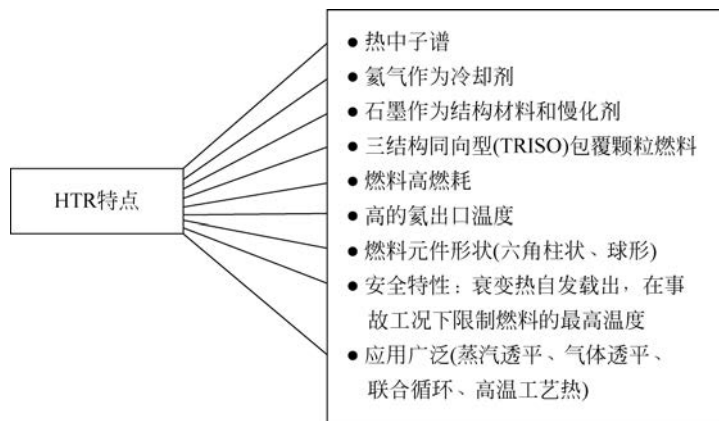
HTR特点

● 热中子谱
● 氦气作为冷却剂
● 石墨作为结构材料和慢化剂
● 三结构同向型(TRISO)包覆颗粒燃料
● 燃料高燃耗
● 高的氦出口温度
● 燃料元件形状(六角柱状、球形)
● 安全特性：衰变热自发载出，在事故工况下限制燃料的最高温度
● 应用广泛(蒸汽透平、气体透平、联合循环、高温工艺热)